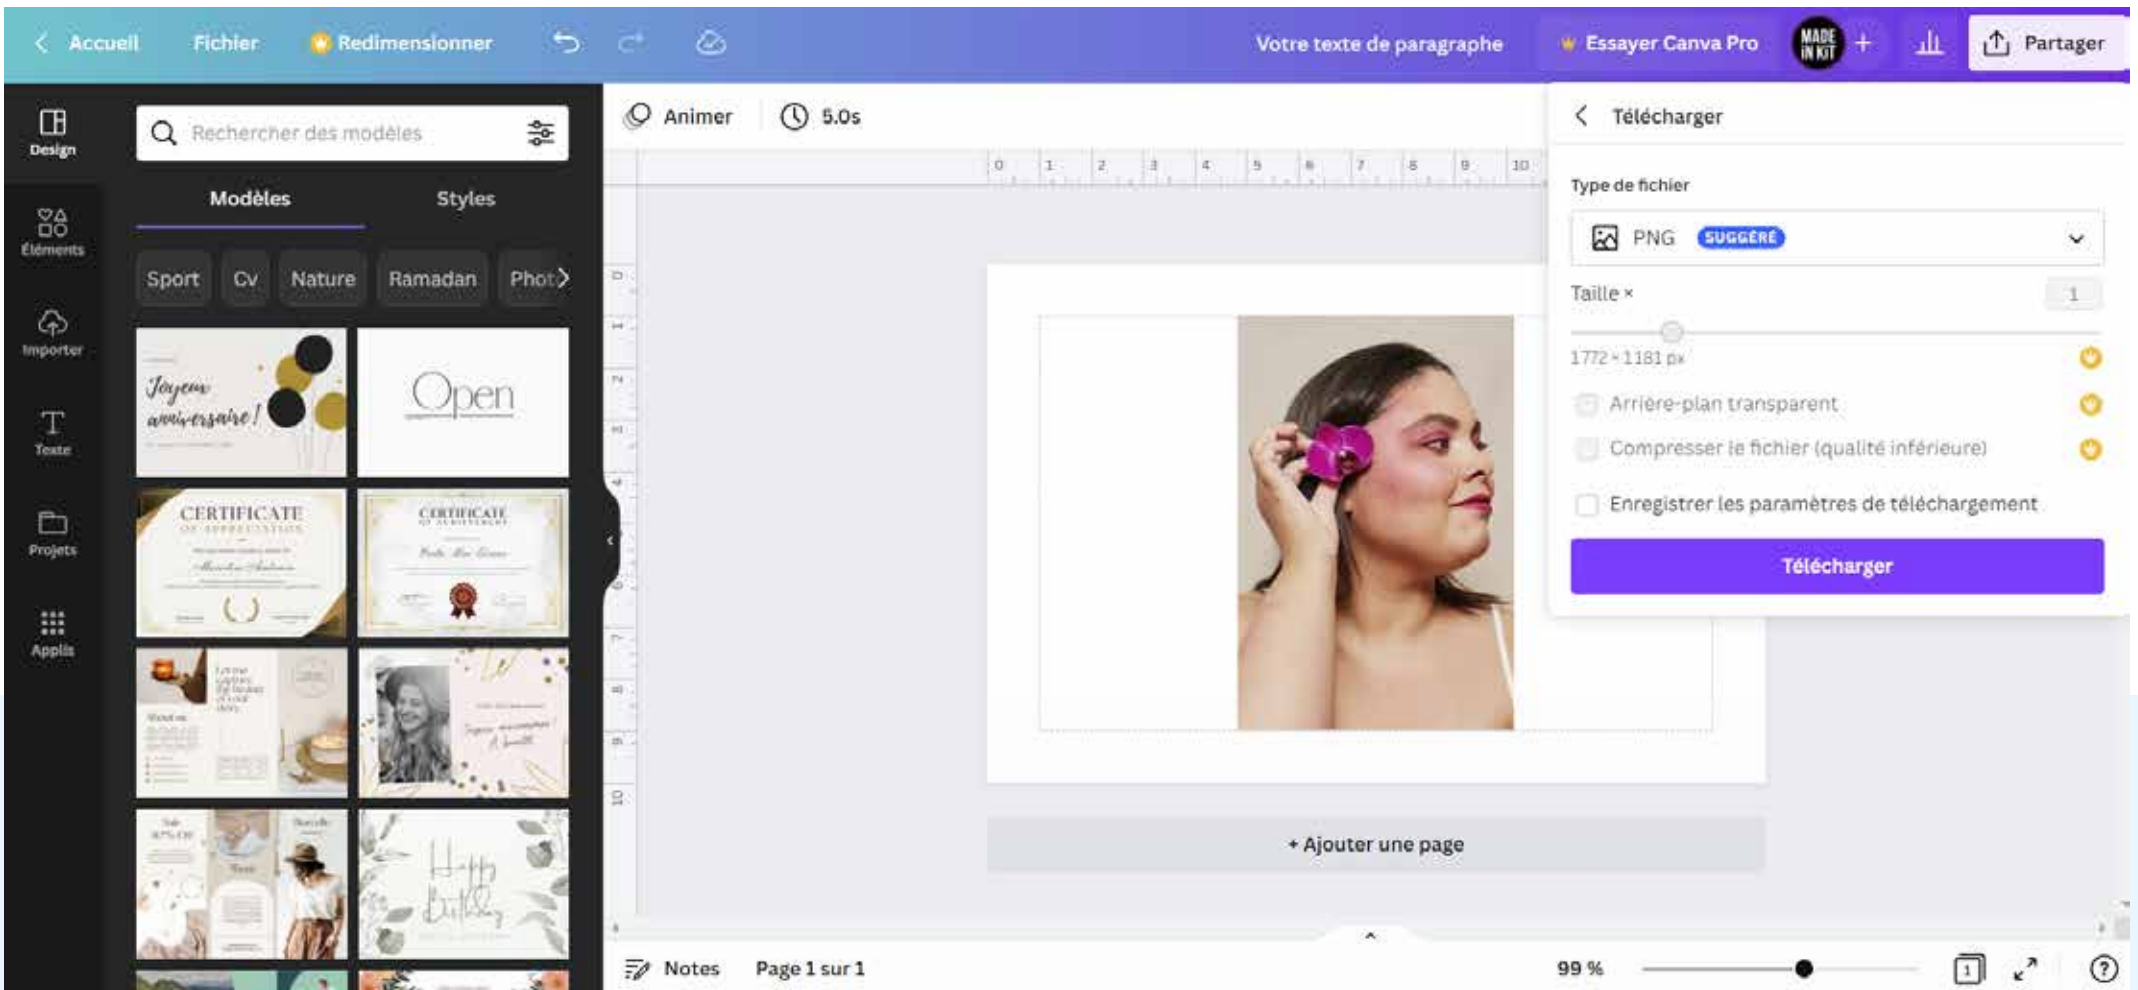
Accueil Fichier Redimensionner Votre texte de paragraphe Essayer Canva Pro MADE IN KIT + Partager

Design
Éléments
Importer
Texte
Projets
Applis

Rechercher des modèles

Modèles Styles

Sport Cv Nature Ramadan Phot

Joyeux anniversaire !
Open
CERTIFICATE
CERTIFICATE
Happy Birthday

Animer 5.0s

0 1 2 3 4 5 6 7 8 9 10

Télécharger

Type de fichier

PNG SUGGÉRÉ

Taille × 1

1772 × 1181 px

Arrière-plan transparent

Compresser le fichier (qualité inférieure)

Enregistrer les paramètres de téléchargement

Télécharger

+ Ajouter une page

Notes Page 1 sur 1 99 % 1 ?